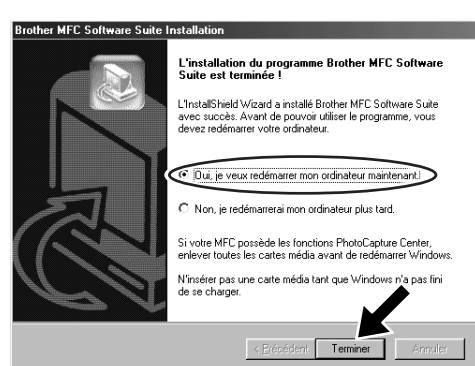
Brother MFC Software Suite Installation

L'installation du programme Brother MFC Software Suite est terminée !

L'InstallShield Wizard a installé Brother MFC Software Suite avec succès. Avant de pouvoir utiliser le programme, vous devez redémarrer votre ordinateur.

Oui, je veux redémarrer mon ordinateur maintenant.

Non, je redémarrerai mon ordinateur plus tard.

Si votre MFC possède les fonctions PhotoCapture Center, enlever toutes les cartes média avant de redémarrer Windows.

N'insérer pas une carte média tant que Windows n'a pas fini de se charger.

< Précédent Terminer Annuler